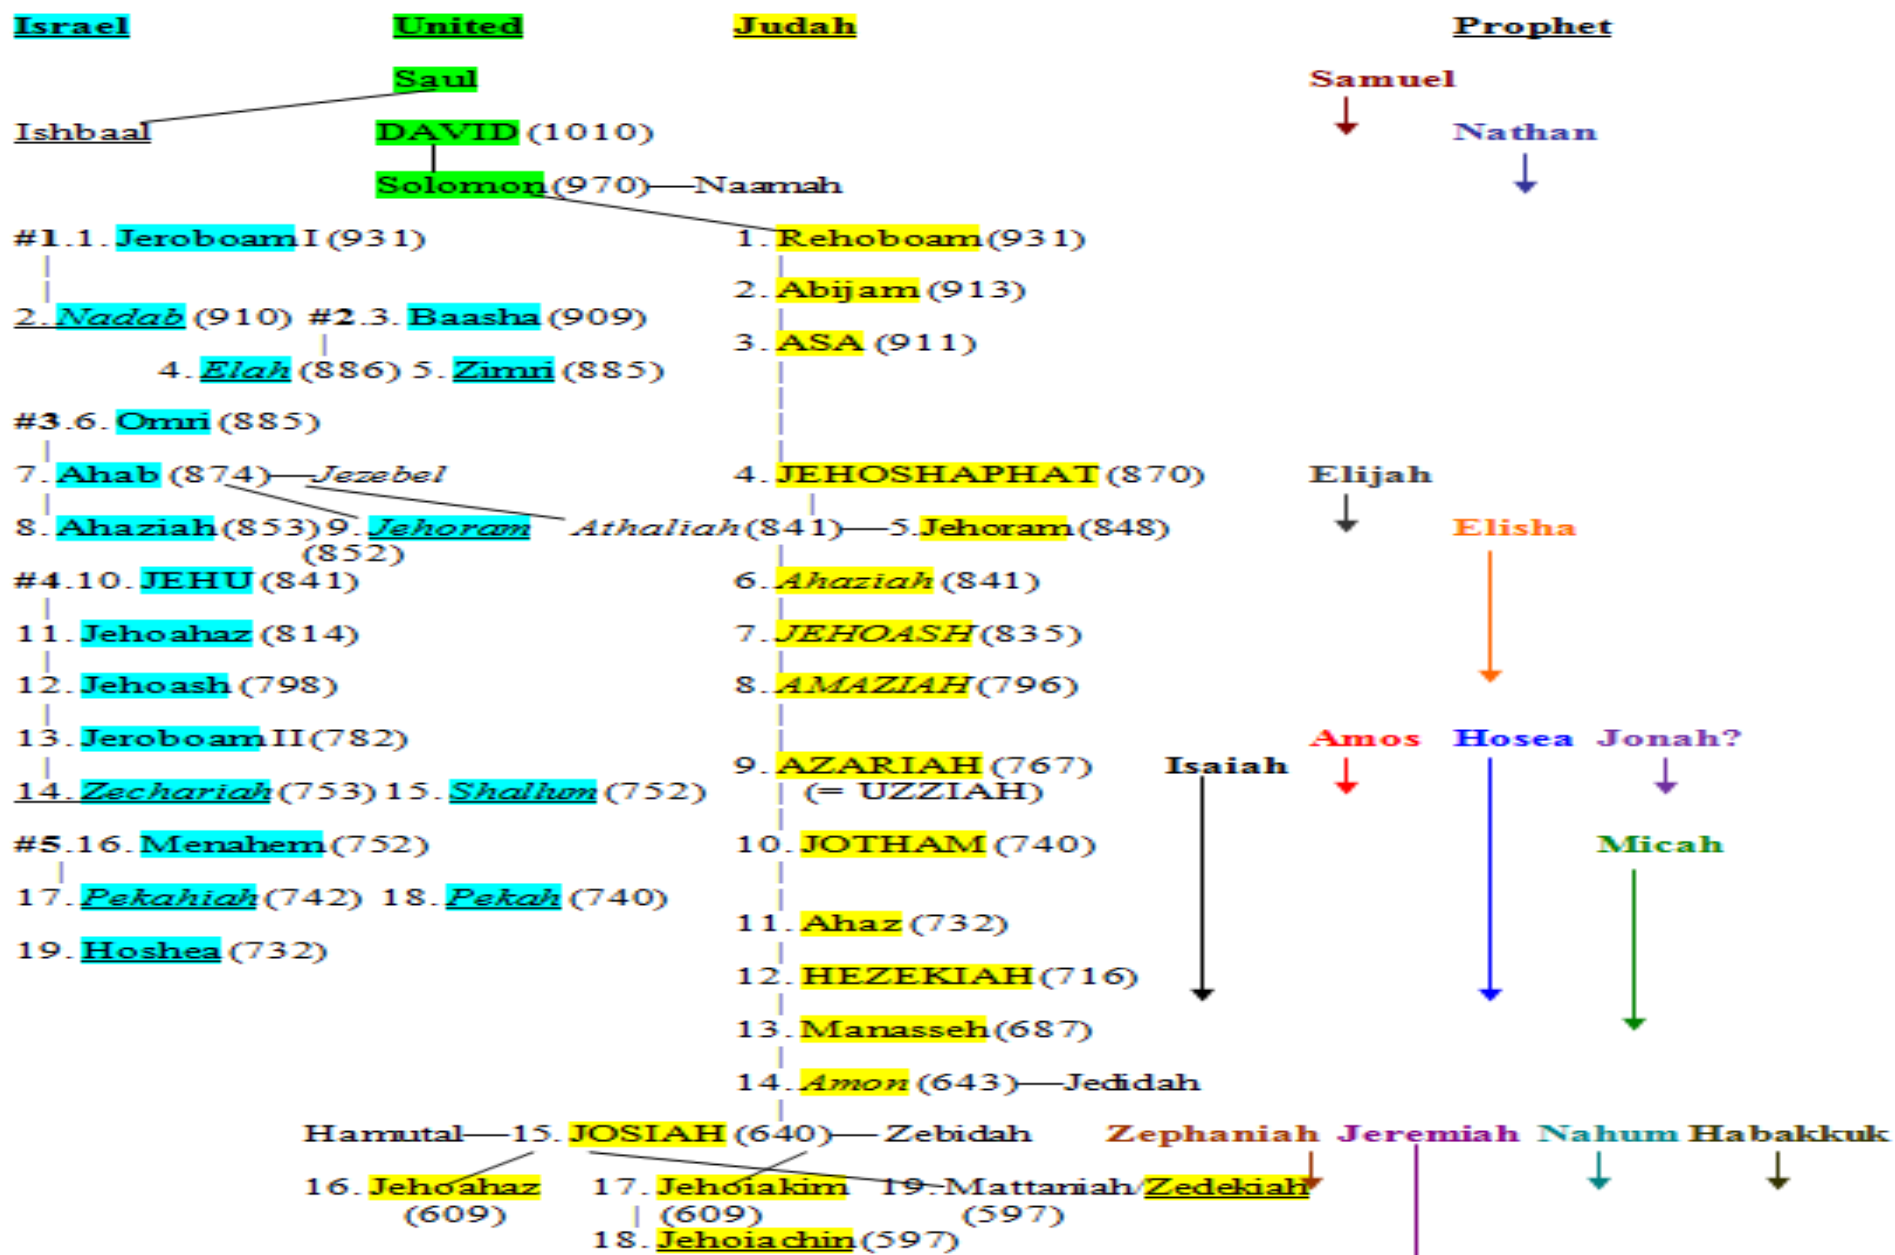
Israel United Judah Prophet

Saul

Samuel

Ishbaal DAVID (1010)

Nathan

Solomon (970)—Naamah

#1.1. Jeroboam I (931)

1. Rehoboam (931)

2. Abijam (913)

2. Nadab (910) #2.3. Baasha (909)

3. ASA (911)

4. Elah (886) 5. Zimri (885)

#3.6. Omri (885)

7. Ahab (874)—Jezebel

4. JEHOSHAPHAT (870)

Elijah

8. Ahaziah (853) 9. Jehoram (852)

Athaliah (841)—5. Jehoram (848)

Elisha

#4.10. JEHU (841)

6. Ahaziah (841)

11. Jehoahaz (814)

7. JEHOASH (835)

12. Jehoash (798)

8. AMAZIAH (796)

13. Jeroboam II (782)

Amos Hosea Jonah?

9. AZARIAH (767) (= UZZIAH)

Isaiah

14. Zechariah (753) 15. Shallum (752)

#5.16. Menahem (752)

10. JOTHAM (740)

Micah

17. Pekahiah (742) 18. Pekah (740)

11. Ahaz (732)

19. Hoshea (732)

12. HEZEKIAH (716)

13. Manasseh (687)

14. Amon (643)—Jedidah

Hamutal—15. JOSIAH (640)— Zebidah

Zephaniah Jeremiah Nahum Habakkuk

16. Jehoahaz (609)

17. Jehoiakim (609)

19. Mattaniah/Zedekiah (597)

18. Jehoiachin (597)